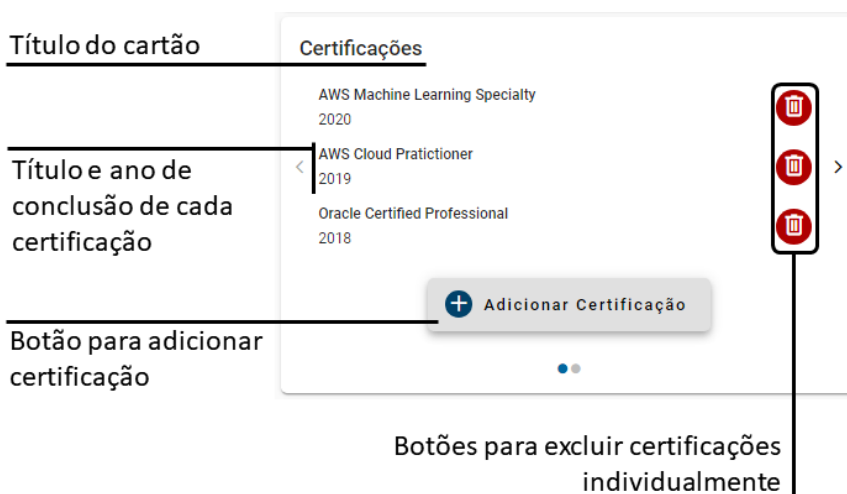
Título do cartão

Certificações

AWS Machine Learning Specialty
2020

Título e ano de conclusão de cada certificação

AWS Cloud Pratictioner
2019

Oracle Certified Professional
2018

Adicionar Certificação

Botão para adicionar certificação

Botões para excluir certificações individualmente